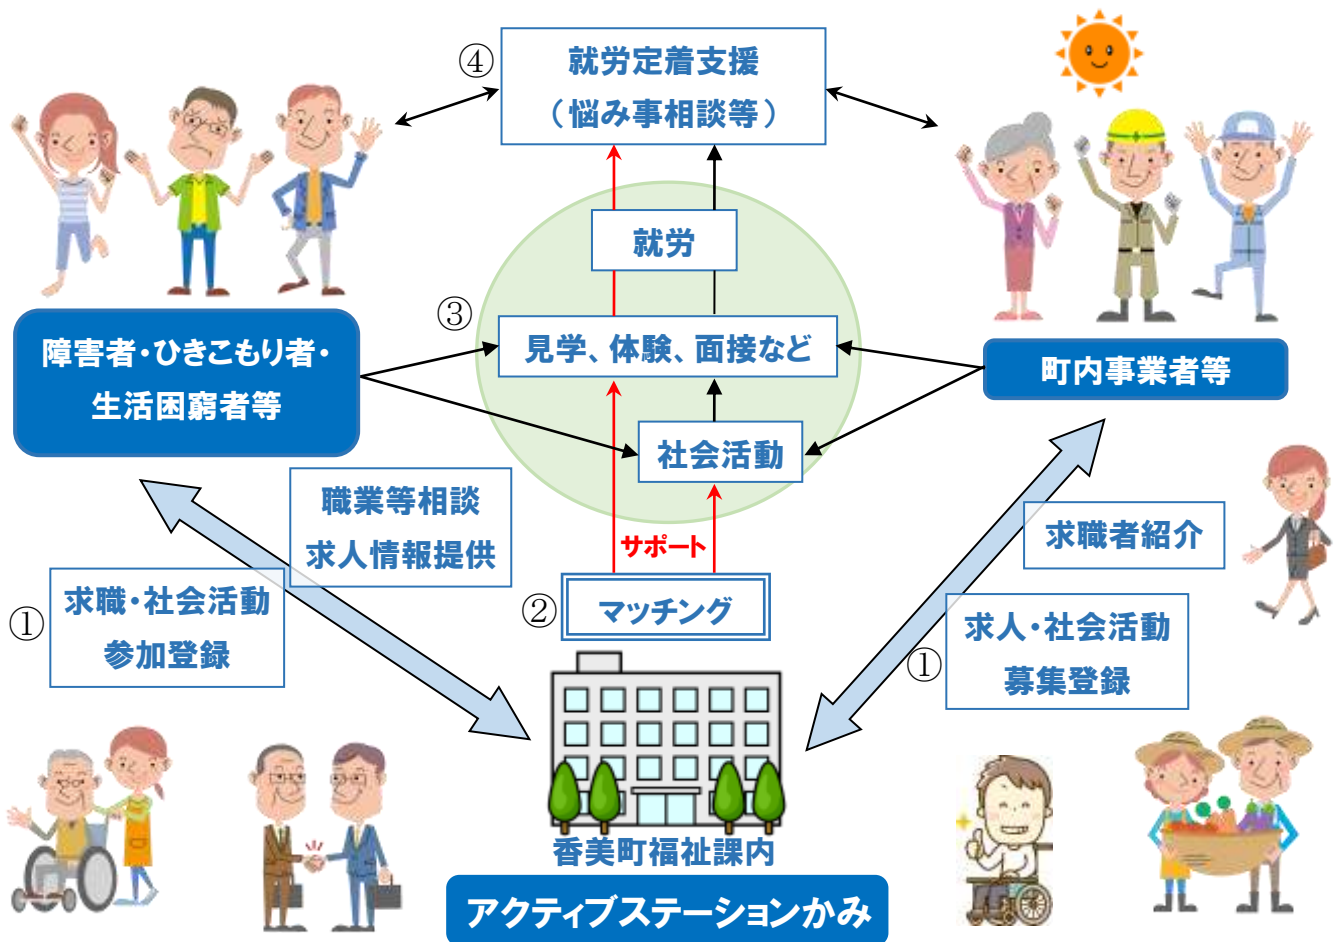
④ 就労定着支援
（悩み事相談等）

就労

③ 見学、体験、面接など

障害者・ひきこもり者・生活困窮者等

町内事業者等

社会活動

職業等相談
求人情報提供

求職者紹介

サポート

① 求職・社会活動
参加登録

② マッチング

求人・社会活動
募集登録 ①

香美町福祉課内

アクティブステーションかみ